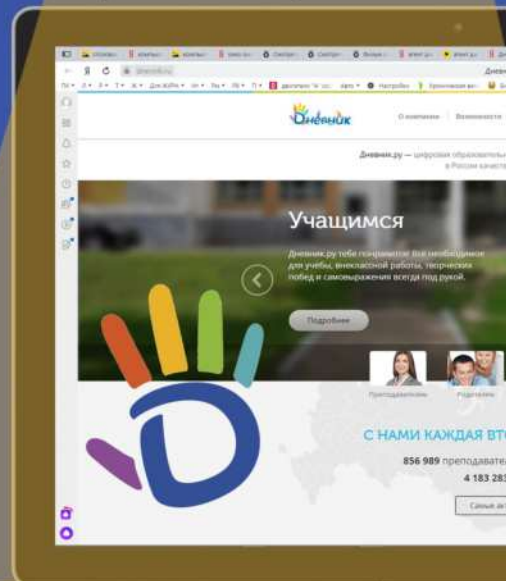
Дневник

О компании

Возможности

Дневник.ру — цифровая образовательная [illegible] в России качеств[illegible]

Учащимся

Дневник.ру тебе понравится! Все необходимое для учебы, внеклассной работы, творческих побед и самовыражения всегда под рукой.

Подробнее

Преподавателям

Родителям

С НАМИ КАЖДАЯ ВТ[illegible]

856 989 преподавате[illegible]

4 183 28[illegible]

Самые а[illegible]